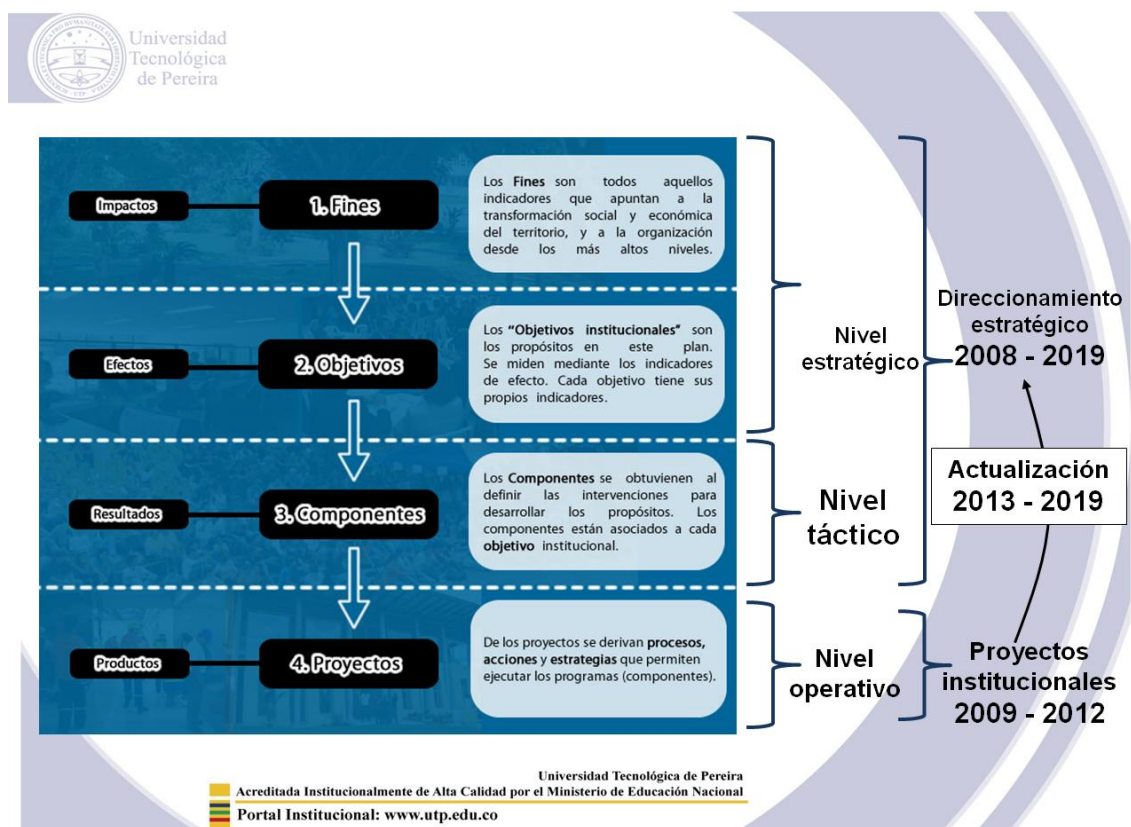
Universidad Tecnológica de Pereira

Impactos

1. Fines

Los **Fines** son todos aquellos indicadores que apuntan a la transformación social y económica del territorio, y a la organización desde los más altos niveles.

Efectos

2. Objetivos

Los **"Objetivos institucionales"** son los propósitos en este plan. Se miden mediante los indicadores de efecto. Cada objetivo tiene sus propios indicadores.

Resultados

3. Componentes

Los **Componentes** se obtuvienen al definir las intervenciones para desarrollar los propósitos. Los componentes están asociados a cada **objetivo** institucional.

Productos

4. Proyectos

De los proyectos se derivan **procesos, acciones** y **estrategias** que permiten ejecutar los programas (componentes).

Nivel estratégico

Nivel táctico

Nivel operativo

Direccionamiento estratégico
2008 - 2019

Actualización
2013 - 2019

Proyectos institucionales
2009 - 2012

Universidad Tecnológica de Pereira
Acreditada Institucionalmente de Alta Calidad por el Ministerio de Educación Nacional
Portal Institucional: www.utp.edu.co